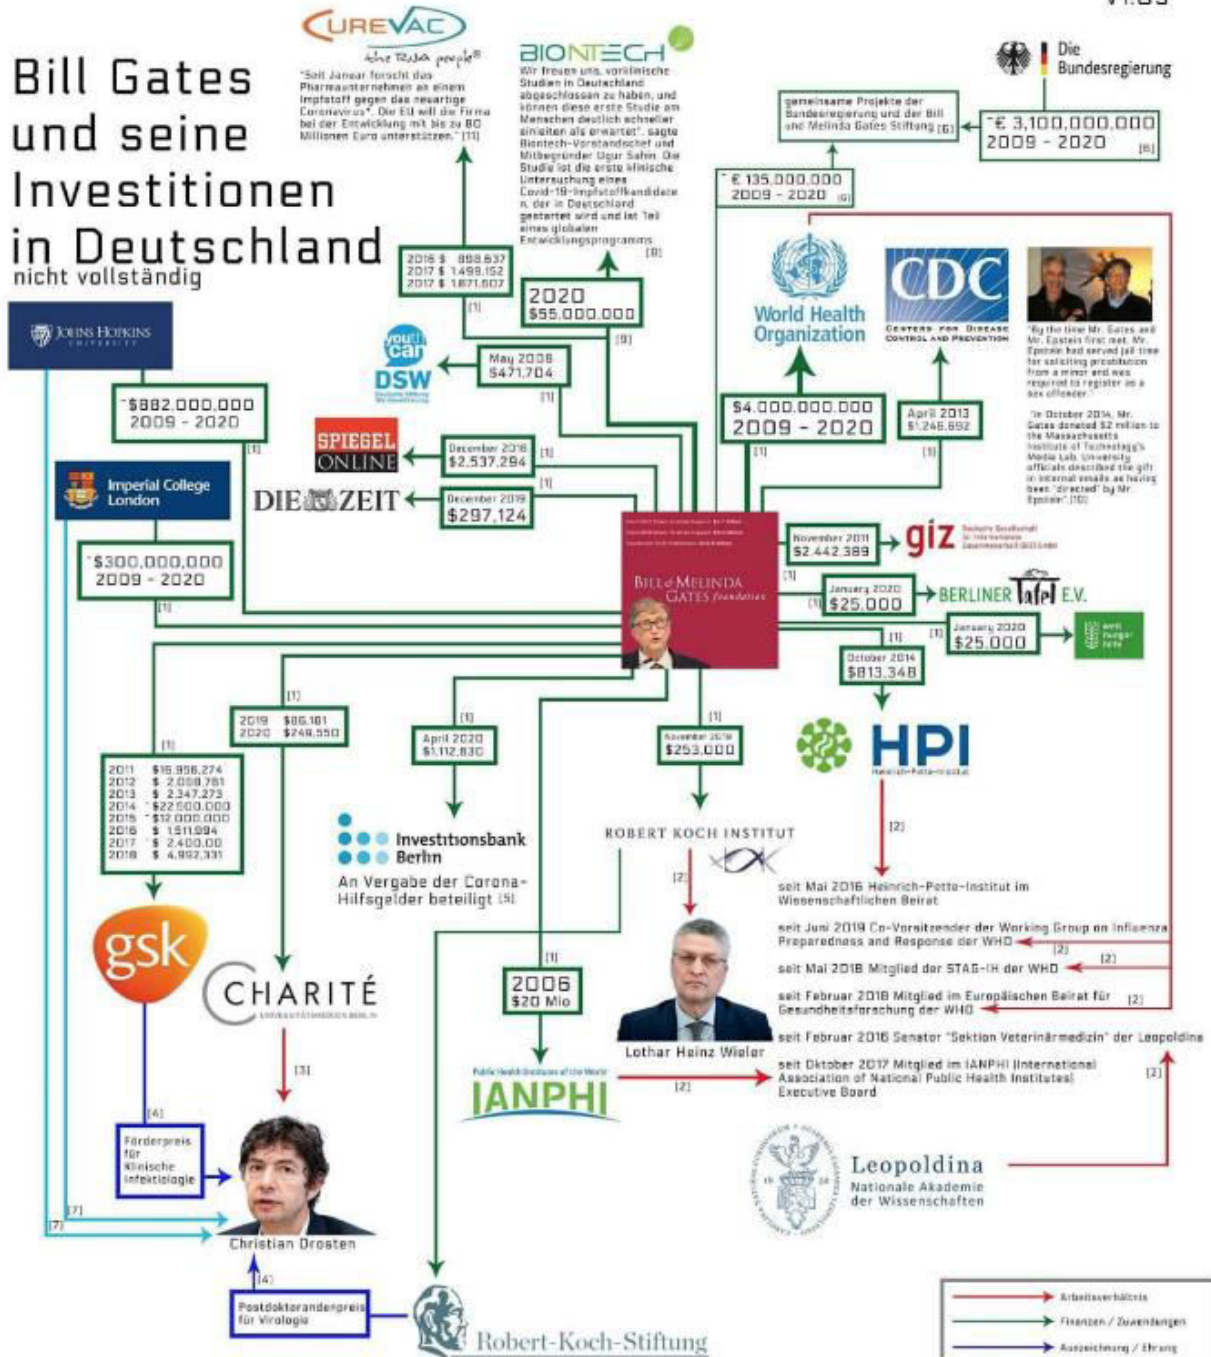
V1.00

Bill Gates und seine Investitionen in Deutschland
nicht vollständig

CUREVAC
the RNA people®
"Seit Januar forscht das Pharmaunternehmen an einem Impfstoff gegen das neuartige Coronavirus". Die EU will die Firma bei der Entwicklung mit bis zu 80 Millionen Euro unterstützen." [11]

BIONTECH
Wir freuen uns, vorklinische Studien in Deutschland abgeschlossen zu haben, und können diese erste Studie am Menschen deutlich schneller einleiten als erwartet", sagte Biontech-Vorstandschef und Mitbegründer Ugur Sahin. Die Studie ist die erste klinische Untersuchung eines Covid-19-Impfstoffkandidaten, der in Deutschland gestartet wird und ist Teil eines globalen Entwicklungsprogramms [8]

Die Bundesregierung
gemeinsame Projekte der Bundesregierung und der Bill und Melinda Gates Stiftung [6]
~€ 3,100,000,000 2009 - 2020 [6]
~€ 135,000,000 2009 - 2020 [6]

2016 $ 888,637
2017 $ 1,499,152
2017 $ 1,871,507
[1]

2020 $55,000,000 [9]

JOHNS HOPKINS UNIVERSITY
~$882,000,000 2009 - 2020 [1]

youth can DSW
May 2008 $471,704 [1]

SPIEGEL ONLINE
December 2018 $2,537,294 [1]
DIE ZEIT
December 2019 $297,124 [1]

Imperial College London
~$300,000,000 2009 - 2020 [1]

World Health Organization
$4,000,000,000 2009 - 2020 [1]

CDC Centers for Disease Control and Prevention
April 2013 $1,246,692 [1]

"By the time Mr. Gates and Mr. Epstein first met, Mr. Epstein had served jail time for soliciting prostitution from a minor and was required to register as a sex offender."
"In October 2014, Mr. Gates donated $2 million to the Massachusetts Institute of Technology's Media Lab. University officials described the gift in internal emails as having been "directed" by Mr. Epstein". [10]

BILL & MELINDA GATES foundation

November 2011 $2,442,389 [1]
giz Deutsche Gesellschaft für Internationale Zusammenarbeit (GIZ) GmbH
January 2020 $25,000 [1]
BERLINER Tafel E.V.
January 2020 $25,000 [1]
welt hunger hilfe
October 2014 $813,348 [1]
HPI Heinrich-Pette-Institut
[2]

2019 $86,161
2020 $249,550
[1]

2011 $15,956,274
2012 $ 2,008,781
2013 $ 2,347,273
2014 ~$22,500,000
2015 ~$12,000,000
2016 $ 1,511,994
2017 $ 2,400,00
2018 $ 4,992,331
[1]

April 2020 $1,112,830 [1]
Investitionsbank Berlin
An Vergabe der Corona-Hilfsgelder beteiligt [5]

November 2019 $253,000 [1]
ROBERT KOCH INSTITUT
[2]

gsk
CHARITÉ UNIVERSITÄTSMEDIZIN BERLIN
[3]

2006 $20 Mio [1]
IANPHI
[2]

Lothar Heinz Wieler

seit Mai 2016 Heinrich-Pette-Institut im Wissenschaftlichen Beirat
seit Juni 2019 Co-Vorsitzender der Working Group on Influenza Preparedness and Response der WHO [2]
seit Mai 2018 Mitglied der STAG-IH der WHO [2]
seit Februar 2018 Mitglied im Europäischen Beirat für Gesundheitsforschung der WHO [2]
seit Februar 2016 Senator "Sektion Veterinärmedizin" der Leopoldina
seit Oktober 2017 Mitglied im IANPHI (International Association of National Public Health Institutes) Executive Board [2]

Leopoldina
Nationale Akademie der Wissenschaften

[4]
Förderpreis für Klinische Infektiologie
[7]
[7]
Christian Drosten
[4]
Postdoktorandenpreis für Virologie
Robert-Koch-Stiftung

Arbeitsverhältnis
Finanzen / Zuwendungen
Auszeichnung / Ehrung